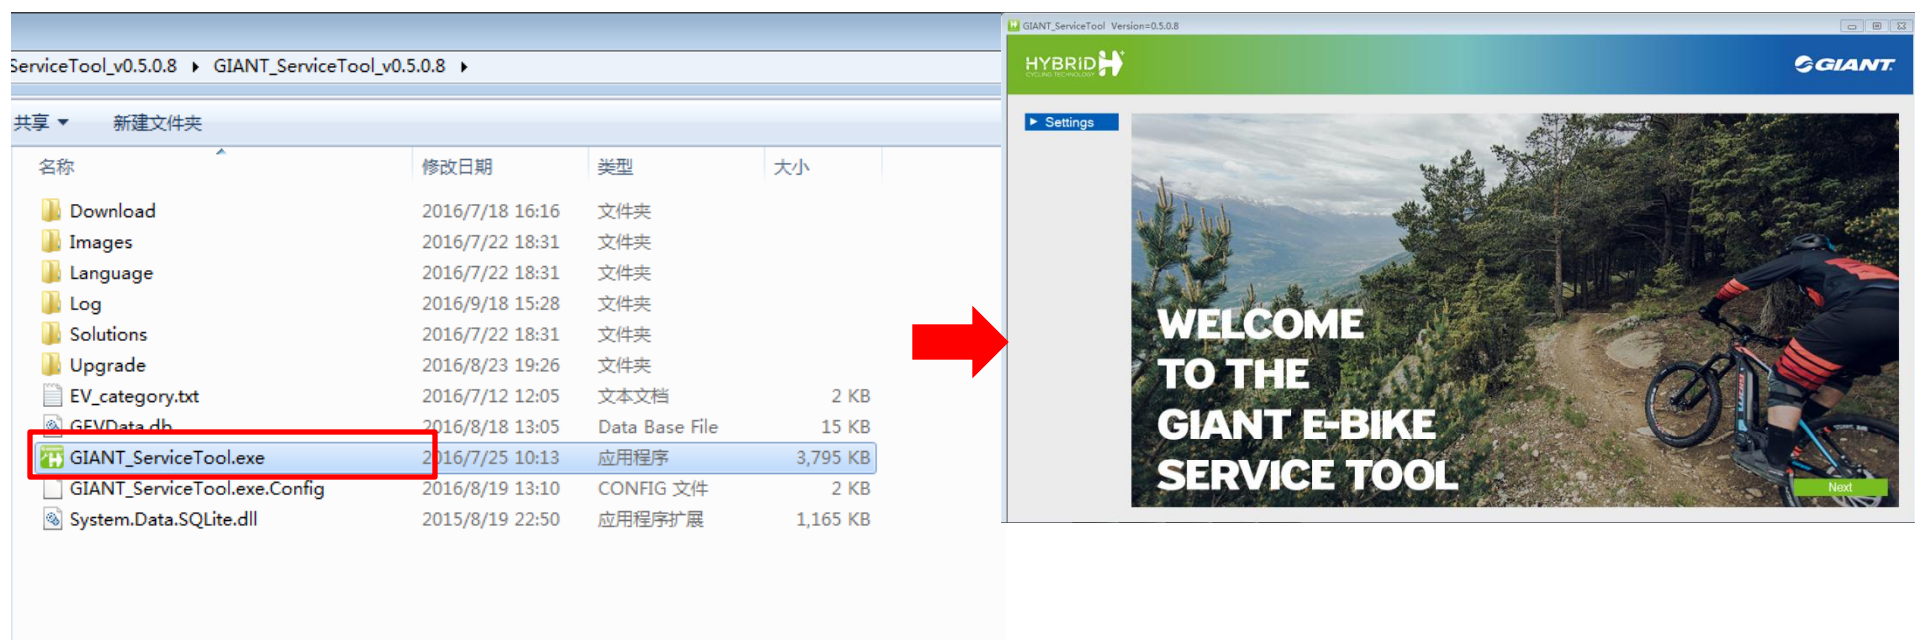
ServiceTool_v0.5.0.8 ▸ GIANT_ServiceTool_v0.5.0.8 ▸

共享 ▾ 新建文件夹

| 名称 | 修改日期 | 类型 | 大小 |
|---|---|---|---|
| Download | 2016/7/18 16:16 | 文件夹 | |
| Images | 2016/7/22 18:31 | 文件夹 | |
| Language | 2016/7/22 18:31 | 文件夹 | |
| Log | 2016/9/18 15:28 | 文件夹 | |
| Solutions | 2016/7/22 18:31 | 文件夹 | |
| Upgrade | 2016/8/23 19:26 | 文件夹 | |
| EV_category.txt | 2016/7/12 12:05 | 文本文档 | 2 KB |
| GEVData.db | 2016/8/18 13:05 | Data Base File | 15 KB |
| GIANT_ServiceTool.exe | 2016/7/25 10:13 | 应用程序 | 3,795 KB |
| GIANT_ServiceTool.exe.Config | 2016/8/19 13:10 | CONFIG 文件 | 2 KB |
| System.Data.SQLite.dll | 2015/8/19 22:50 | 应用程序扩展 | 1,165 KB |

GIANT_ServiceTool Version=0.5.0.8

HYBRID CYCLING TECHNOLOGY

GIANT

▸ Settings

WELCOME TO THE GIANT E-BIKE SERVICE TOOL

Next